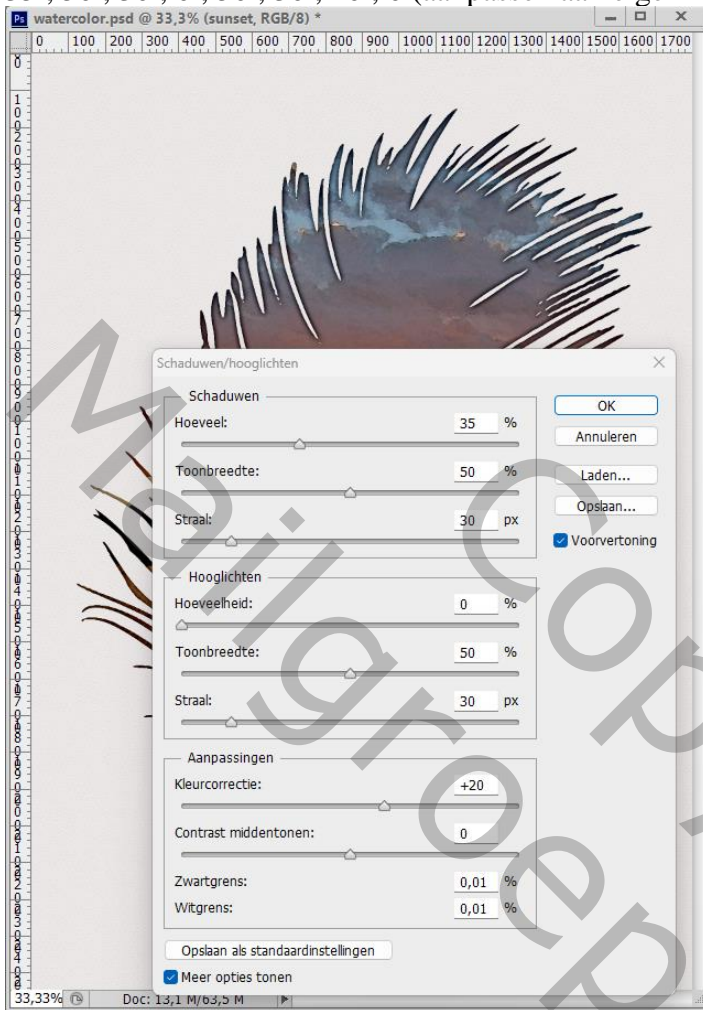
Ps watercolor.psd @ 33,3% (sunset, RGB/8) *

0 100 200 300 400 500 600 700 800 900 1000 1100 1200 1300 1400 1500 1600 1700

Schaduwen/hooglichten

Schaduwen
Hoeveel: 35 %
Toonbreedte: 50 %
Straal: 30 px

Hooglichten
Hoeveelheid: 0 %
Toonbreedte: 50 %
Straal: 30 px

Aanpassingen
Kleurcorrectie: +20
Contrast middentonen: 0
Zwartgrens: 0,01 %
Witgrens: 0,01 %

OK
Annuleren
Laden...
Opslaan...
Voorvertoning

Opslaan als standaardinstellingen
Meer opties tonen

33,33% Doc: 13,1 M/63,5 M

Mailgroep Copy